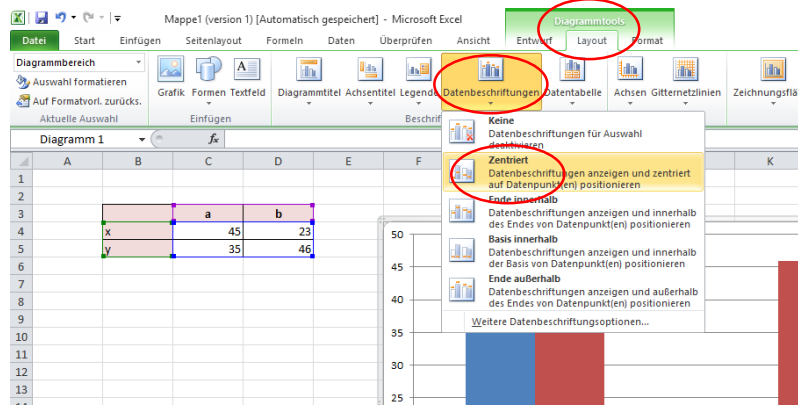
Mappe1 (version 1) [Automatisch gespeichert] - Microsoft Excel

Diagrammtools

Datei | Start | Einfügen | Seitenlayout | Formeln | Daten | Überprüfen | Ansicht | Entwurf | Layout | Format

Diagrammbereich
Auswahl formatieren
Auf Formatvorl. zurücks.
Aktuelle Auswahl

Grafik | Formen | Textfeld
Einfügen

Diagrammtitel | Achsentitel | Legende | Datenbeschriftungen | Datentabelle | Achsen | Gitternetzlinien | Zeichnungsfläche
Beschrif

Diagramm 1
$f_x$

Keine
Datenbeschriftungen für Auswahl deaktivieren

Zentriert
Datenbeschriftungen anzeigen und zentriert auf Datenpunkt(en) positionieren

Ende innerhalb
Datenbeschriftungen anzeigen und innerhalb des Endes von Datenpunkt(en) positionieren

Basis innerhalb
Datenbeschriftungen anzeigen und innerhalb der Basis von Datenpunkt(en) positionieren

Ende außerhalb
Datenbeschriftungen anzeigen und außerhalb des Endes von Datenpunkt(en) positionieren

Weitere Datenbeschriftungsoptionen...

| | A | B | C | D | E | F | K |
|---|---|---|---|---|---|---|---|
| 1 | | | | | | | |
| 2 | | | | | | | |
| 3 | | | a | b | | | |
| 4 | | x | 45 | 23 | | | |
| 5 | | y | 35 | 46 | | | |
| 6 | | | | | | | |
| 7 | | | | | | | |
| 8 | | | | | | | |
| 9 | | | | | | | |
| 10 | | | | | | | |
| 11 | | | | | | | |
| 12 | | | | | | | |
| 13 | | | | | | | |
| 14 | | | | | | | |
| 15 | | | | | | | |

50
45
40
35
30
25